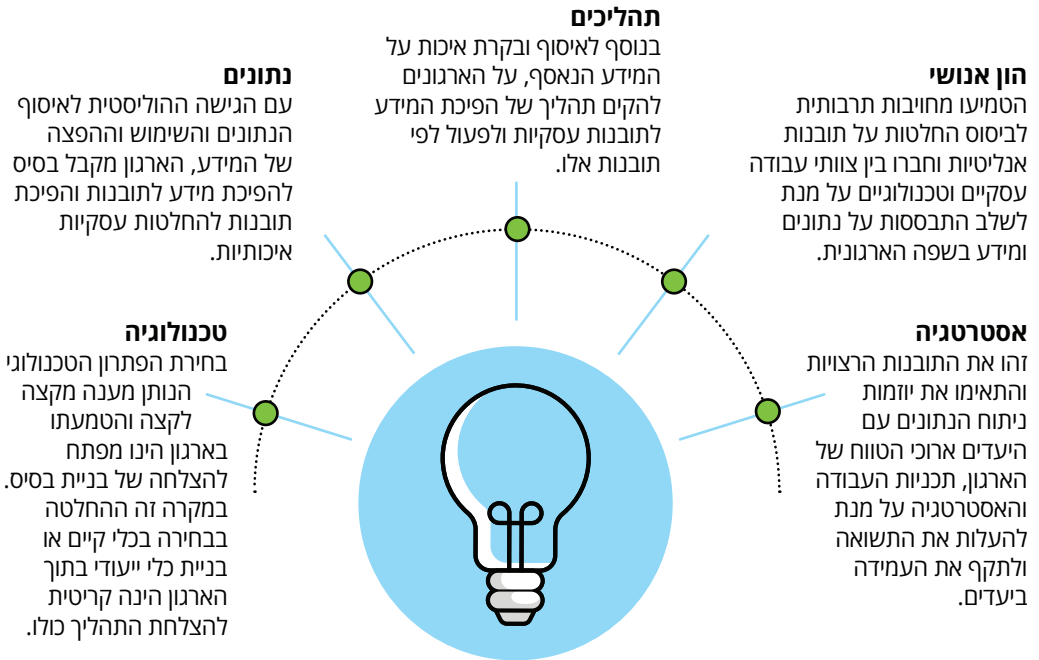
תהליכים
בנוסף לאיסוף ובקרת איכות על המידע הנאסף, על הארגונים להקים תהליך של הפיכת המידע לתובנות עסקיות ולפעול לפי תובנות אלו.

נתונים
עם הגישה ההוליסטית לאיסוף הנתונים והשימוש וההפצה של המידע, הארגון מקבל בסיס להפיכת מידע לתובנות והפיכת תובנות להחלטות עסקיות איכותיות.

הון אנושי
הטמיעו מחויבות תרבותית לביסוס החלטות על תובנות אנליטיות וחברו בין צוותי עבודה עסקיים וטכנולוגיים על מנת לשלב התבססות על נתונים ומידע בשפה הארגונית.

טכנולוגיה
בחירת הפתרון הטכנולוגי הנותן מענה מקצה לקצה והטמעתו בארגון הינו מפתח להצלחה של בניית בסיס. במקרה זה ההחלטה בבחירה בכלי קיים או בניית כלי ייעודי בתוך הארגון הינה קריטית להצלחת התהליך כולו.

אסטרטגיה
זהו את התובנות הרצויות והתאימו את יוזמות ניתוח הנתונים עם היעדים ארוכי הטווח של הארגון, תכניות העבודה והאסטרטגיה על מנת להעלות את התשואה ולתקף את העמידה ביעדים.